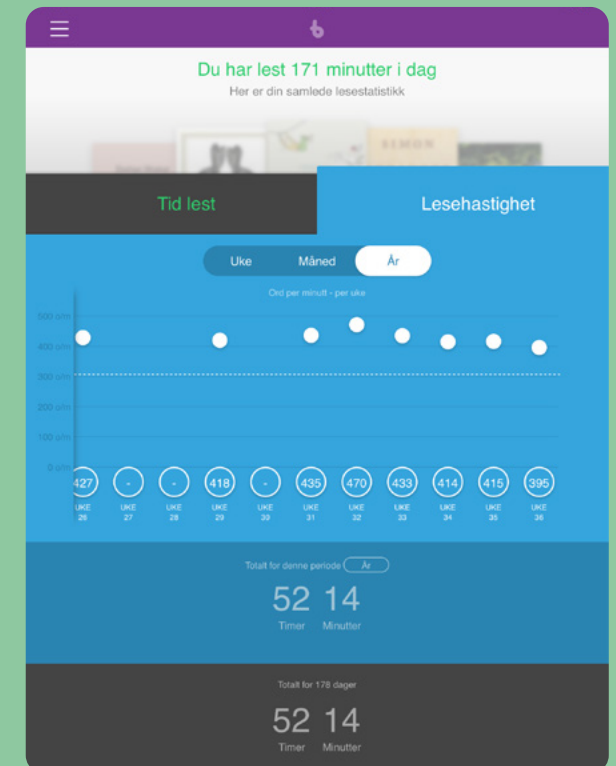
Du har lest 171 minutter i dag
Her er din samlede lesestatistikk

SIMON

Tid lest
Lesehastighet

Uke
Måned
År

Ord per minutt - per uke

500 o/m
400 o/m
300 o/m
200 o/m
100 o/m
0 o/m

427
UKE 26
-
UKE 27
-
UKE 28
418
UKE 29
-
UKE 30
435
UKE 31
470
UKE 32
433
UKE 33
414
UKE 34
415
UKE 35
395
UKE 36

Totalt for denne periode År
52 14
Timer Minutter

Totalt for 178 dager
52 14
Timer Minutter